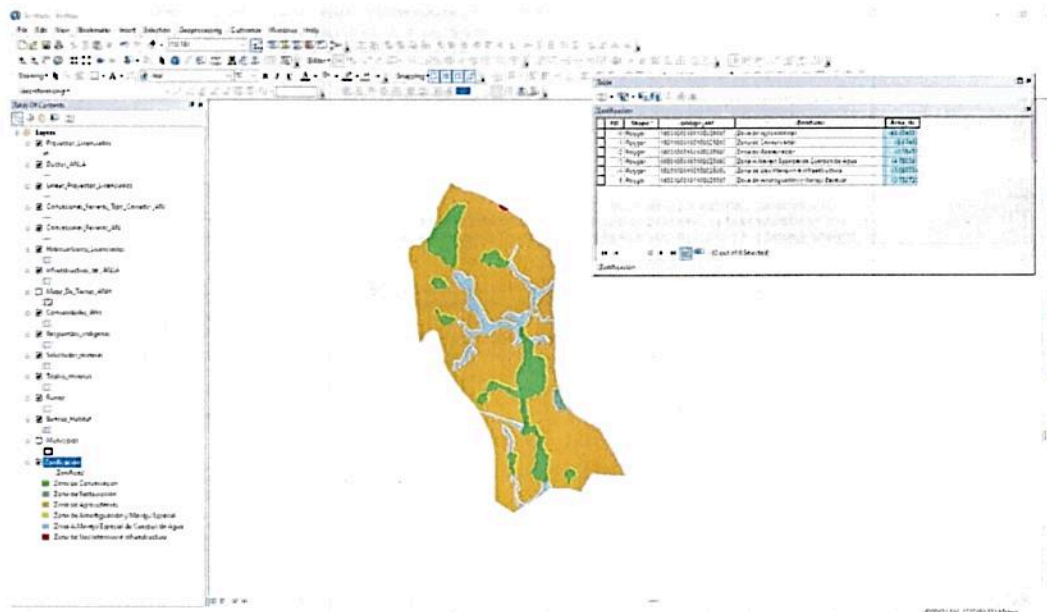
File Edit View Bookmarks Insert Selection Geoprocessing Customize Windows Help

Table Of Contents

Layers
Proyectos_Licenciados
Ductos_ANLA
Lineas_Proyectos_Licenciados
Concesiones_Reverts_Tipo_Conector_ANL
Concesiones_Reverts_ANL
Hidrocarburos_Licenciados
Infraestructura_de_ANLA
Mapa_De_Tierras_ANH
Comunidades_ANH
Resguardos_indigenas
Solicitudes_mineras
Titulos_mineros
Rutas
Bosques_Habitat
Municipios
Zonificacion
ZonArea
Zona de Conservacion
Zona de Restauracion
Zona de Agrosistemas
Zona de Amortiguacion y Manejo Especial
Zona Ambiental Especial de Cuerpos de Agua
Zona de Usos Intensivos e Infraestructura

Table
Zonificacion

| FID | Shape * | codigo_zon | ZonArea | Area_ha |
|---|---|---|---|---|
| 0 | Polygon | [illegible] | Zona de Agrosistemas | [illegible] |
| 1 | Polygon | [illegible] | Zona de Conservacion | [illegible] |
| 2 | Polygon | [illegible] | Zona de Restauracion | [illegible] |
| 3 | Polygon | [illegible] | Zona Ambiental Especial de Cuerpos de Agua | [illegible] |
| 4 | Polygon | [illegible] | Zona de Usos Intensivos e Infraestructura | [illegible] |
| 5 | Polygon | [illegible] | Zona de Amortiguacion y Manejo Especial | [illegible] |

(0 out of 6 Selected)
Zonificacion